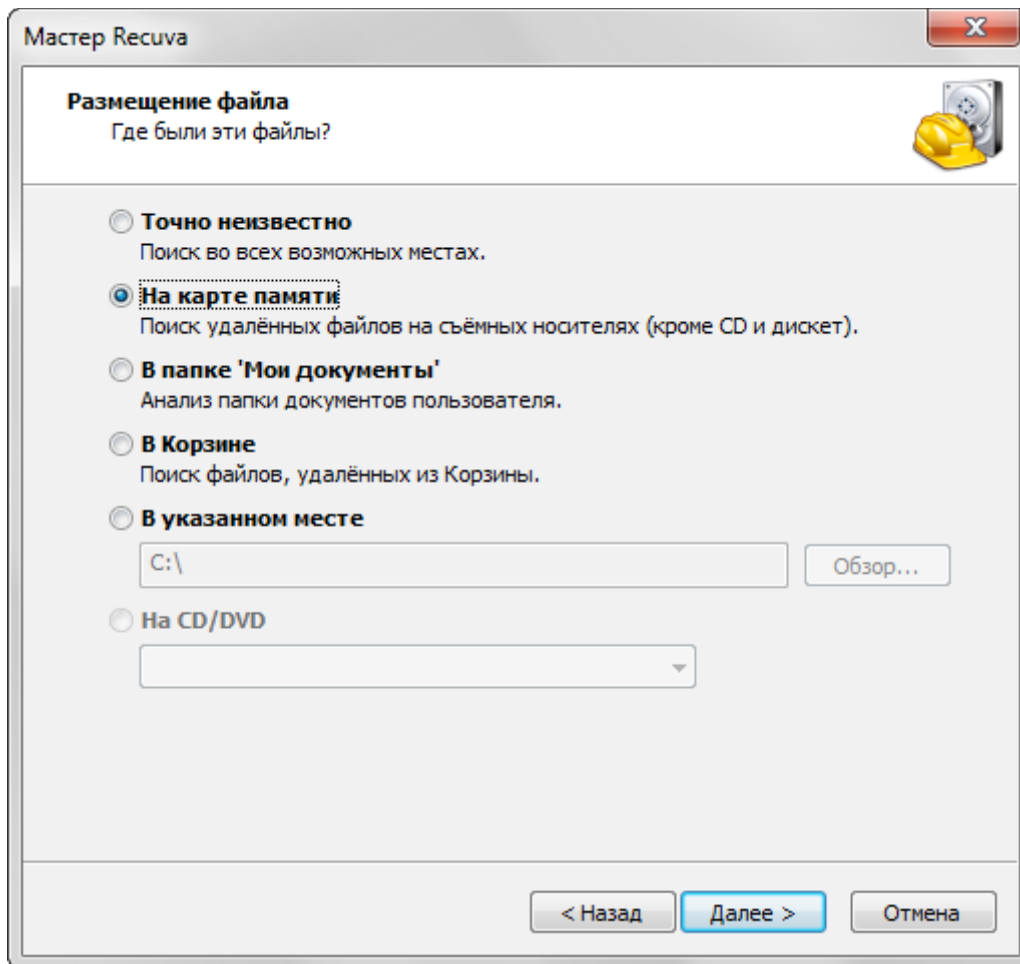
Мастер Recuva

Размещение файла
Где были эти файлы?

Точно неизвестно
Поиск во всех возможных местах.

На карте памяти
Поиск удалённых файлов на съёмных носителях (кроме CD и дискет).

В папке 'Мои документы'
Анализ папки документов пользователя.

В Корзине
Поиск файлов, удалённых из Корзины.

В указанном месте
C:\
Обзор...

На CD/DVD

< Назад
Далее >
Отмена